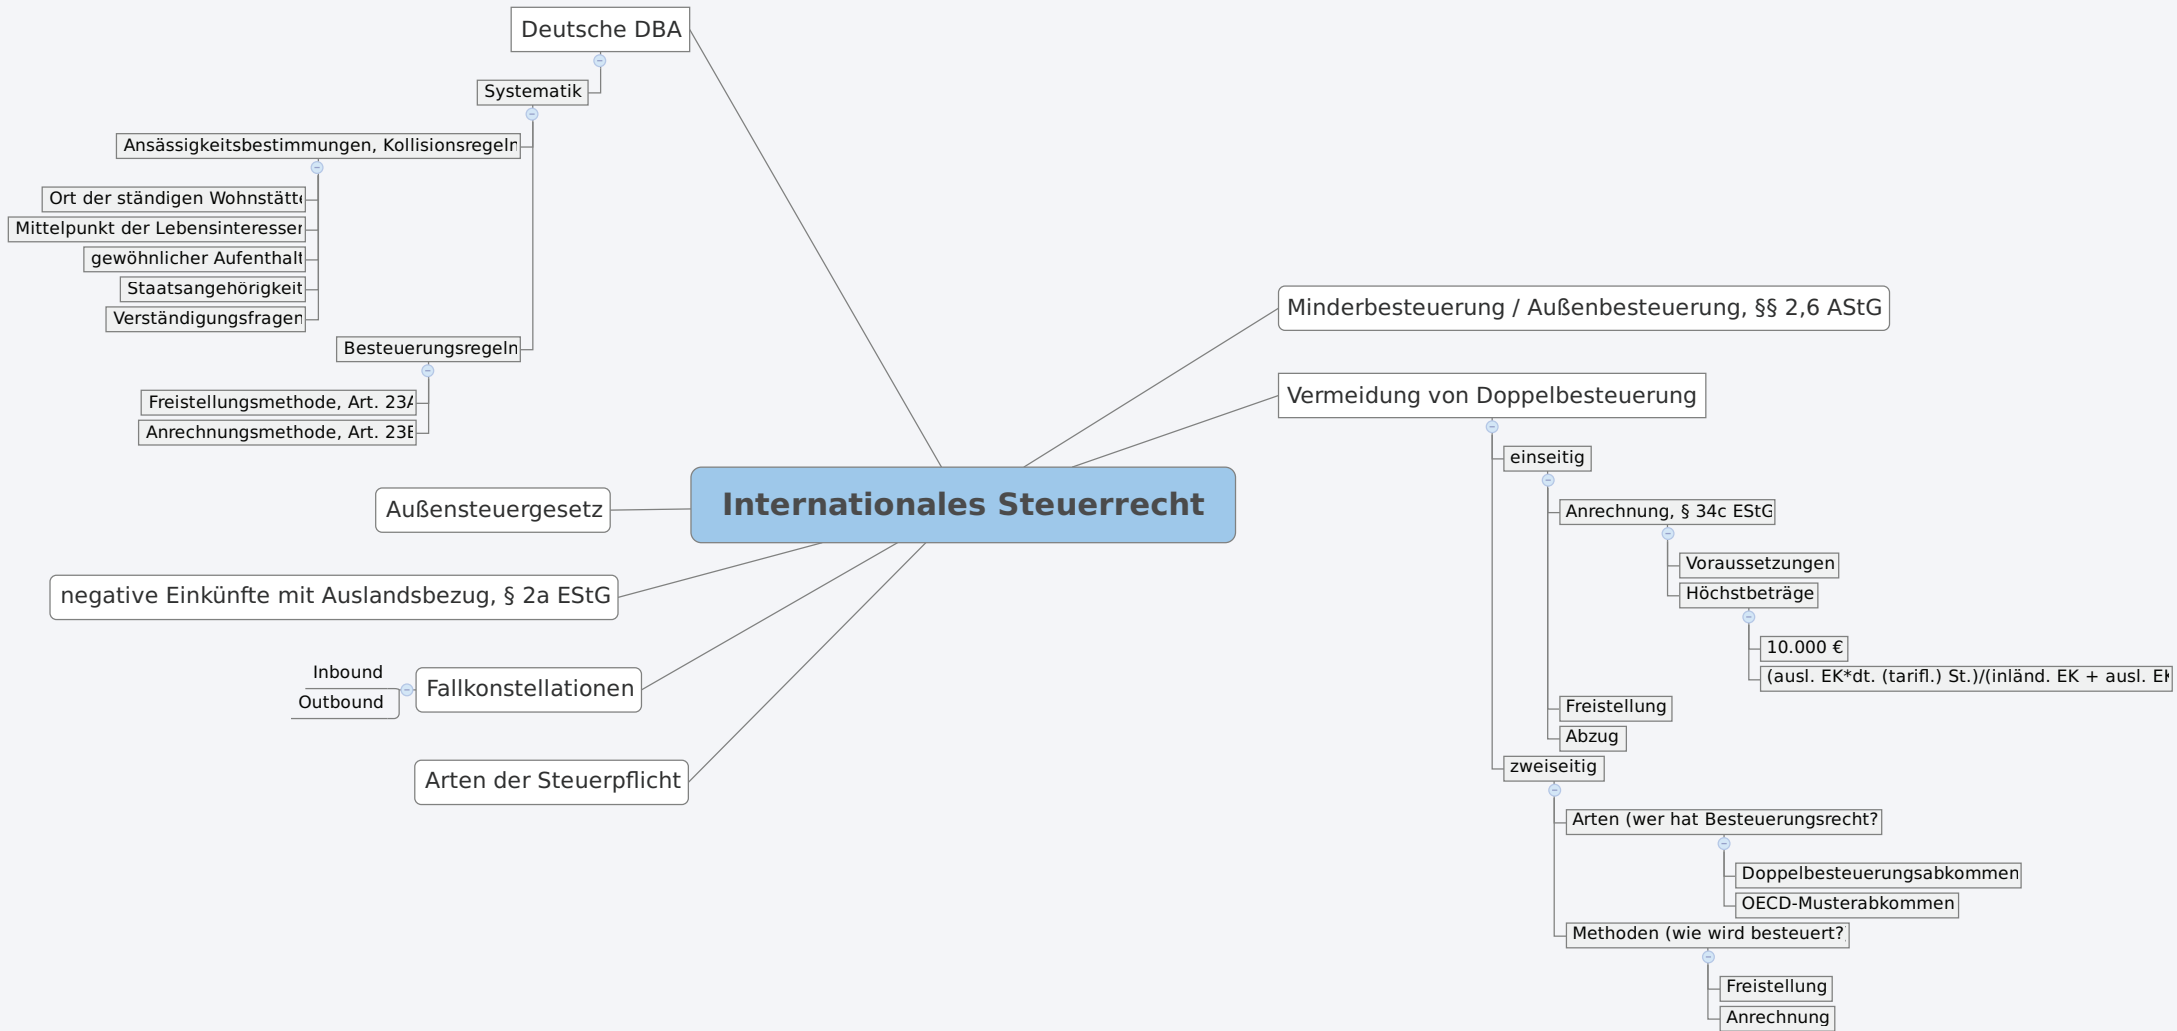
Internationales Steuerrecht

Deutsche DBA
Systematik
Ansässigkeitsbestimmungen, Kollisionsregeln
Ort der ständigen Wohnstätt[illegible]
Mittelpunkt der Lebensinteresse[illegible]
gewöhnlicher Aufenthalt
Staatsangehörigkeit
Verständigungsfragen
Besteuerungsregeln
Freistellungsmethode, Art. 23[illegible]
Anrechnungsmethode, Art. 23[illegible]

Außensteuergesetz

negative Einkünfte mit Auslandsbezug, § 2a EStG

Fallkonstellationen
Inbound
Outbound

Arten der Steuerpflicht

Minderbesteuerung / Außenbesteuerung, §§ 2,6 AStG

Vermeidung von Doppelbesteuerung
einseitig
Anrechnung, § 34c EStG
Voraussetzungen
Höchstbeträge
10.000 €
(ausl. EK*dt. (tarifl.) St.)/(inländ. EK + ausl. E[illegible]
Freistellung
Abzug
zweiseitig
Arten (wer hat Besteuerungsrecht?
Doppelbesteuerungsabkommen
OECD-Musterabkommen
Methoden (wie wird besteuert?
Freistellung
Anrechnung